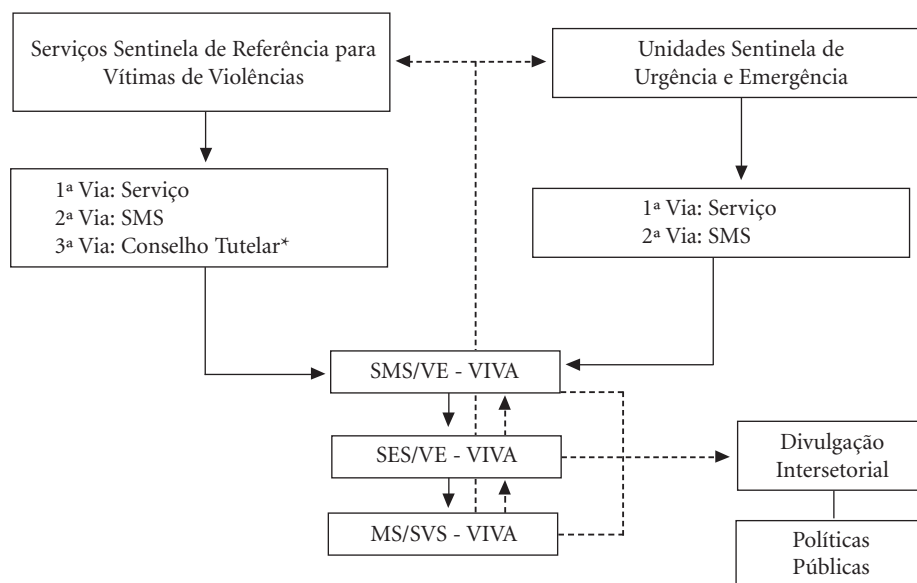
Serviços Sentinela de Referência para Vítimas de Violências

Unidades Sentinela de Urgência e Emergência

1ª Via: Serviço
2ª Via: SMS
3ª Via: Conselho Tutelar*

1ª Via: Serviço
2ª Via: SMS

SMS/VE - VIVA

SES/VE - VIVA

MS/SVS - VIVA

Divulgação Intersetorial

Políticas Públicas